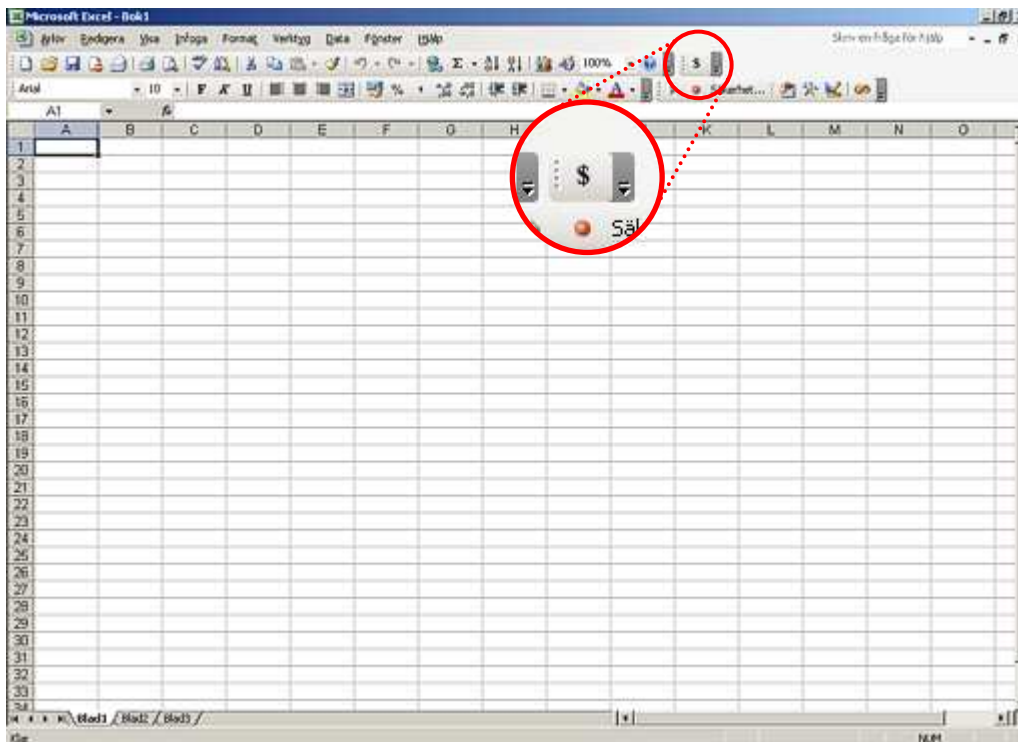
Microsoft Excel - Bok1

Arkiv Redigera Visa Infoga Format Verktyg Data Fönster Hjälp

Skriv en fråga för hjälp

100%

$

Arial 10

Säkerhet...

A1

A B C D E F G H K L M N O

1
2
3
4
5
6
7
8
9
10
11
12
13
14
15
16
17
18
19
20
21
22
23
24
25
26
27
28
29
30
31
32
33
34

$

Säk

Blad1 Blad2 Blad3

Klar

NUM